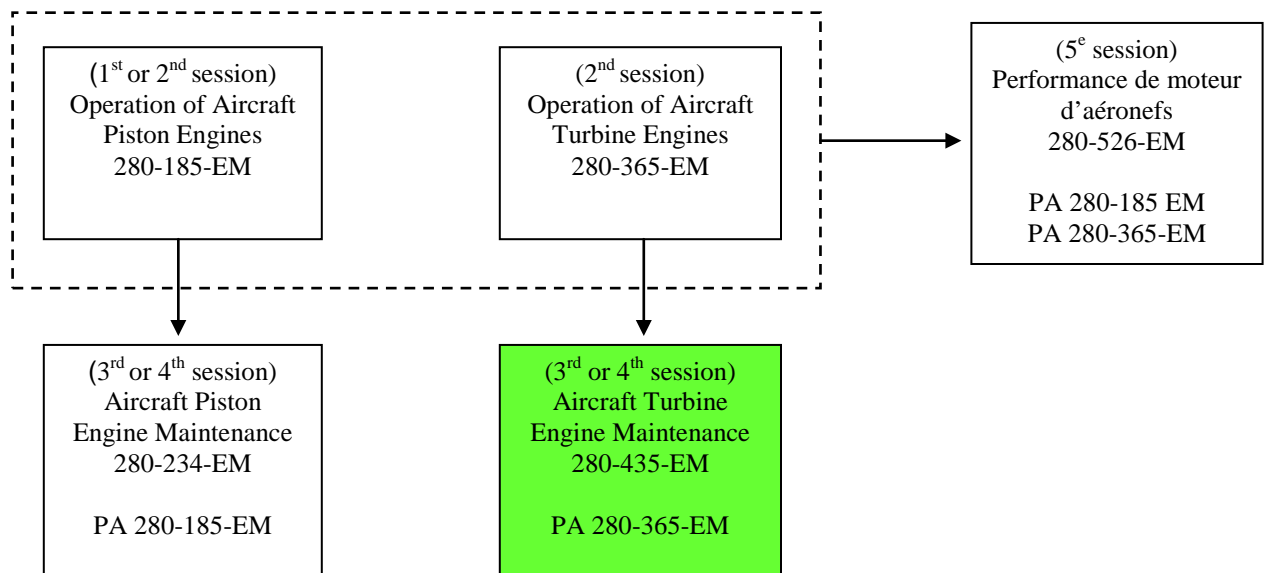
(1$^{st}$ or 2$^{nd}$ session)
Operation of Aircraft Piston Engines
280-185-EM

(2$^{nd}$ session)
Operation of Aircraft Turbine Engines
280-365-EM

(5$^{e}$ session)
Performance de moteur d'aéronefs
280-526-EM

PA 280-185 EM
PA 280-365-EM

(3$^{rd}$ or 4$^{th}$ session)
Aircraft Piston Engine Maintenance
280-234-EM

PA 280-185-EM

(3$^{rd}$ or 4$^{th}$ session)
Aircraft Turbine Engine Maintenance
280-435-EM

PA 280-365-EM